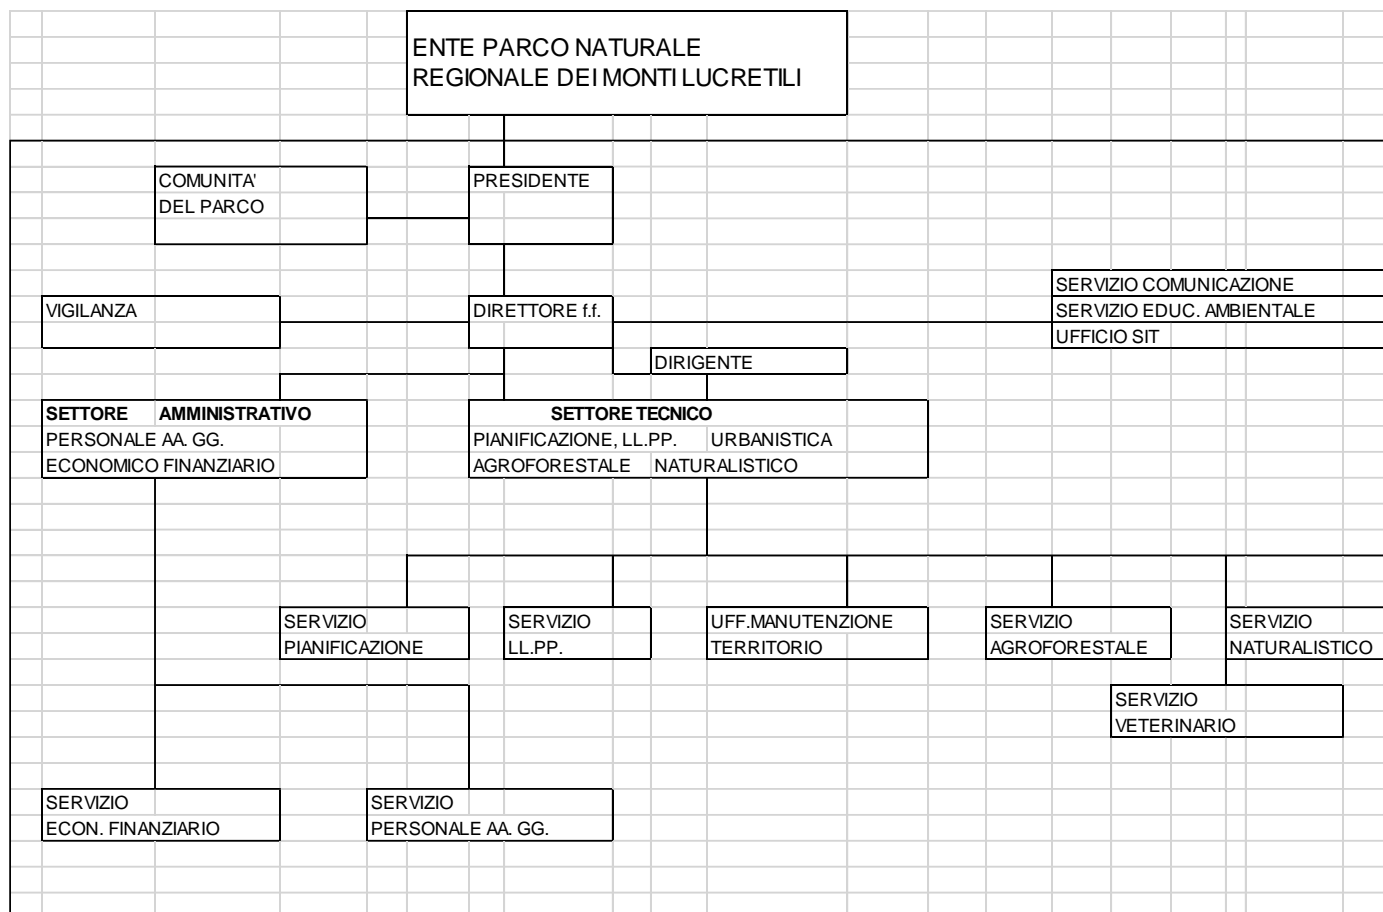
ENTE PARCO NATURALE
REGIONALE DEI MONTI LUCRETILI

COMUNITA'
DEL PARCO

PRESIDENTE

VIGILANZA

DIRETTORE f.f.

SERVIZIO COMUNICAZIONE
SERVIZIO EDUC. AMBIENTALE
UFFICIO SIT

DIRIGENTE

**SETTORE AMMINISTRATIVO**
PERSONALE AA. GG.
ECONOMICO FINANZIARIO

**SETTORE TECNICO**
PIANIFICAZIONE, LL.PP. URBANISTICA
AGROFORESTALE NATURALISTICO

SERVIZIO
PIANIFICAZIONE

SERVIZIO
LL.PP.

UFF.MANUTENZIONE
TERRITORIO

SERVIZIO
AGROFORESTALE

SERVIZIO
NATURALISTICO

SERVIZIO
VETERINARIO

SERVIZIO
ECON. FINANZIARIO

SERVIZIO
PERSONALE AA. GG.